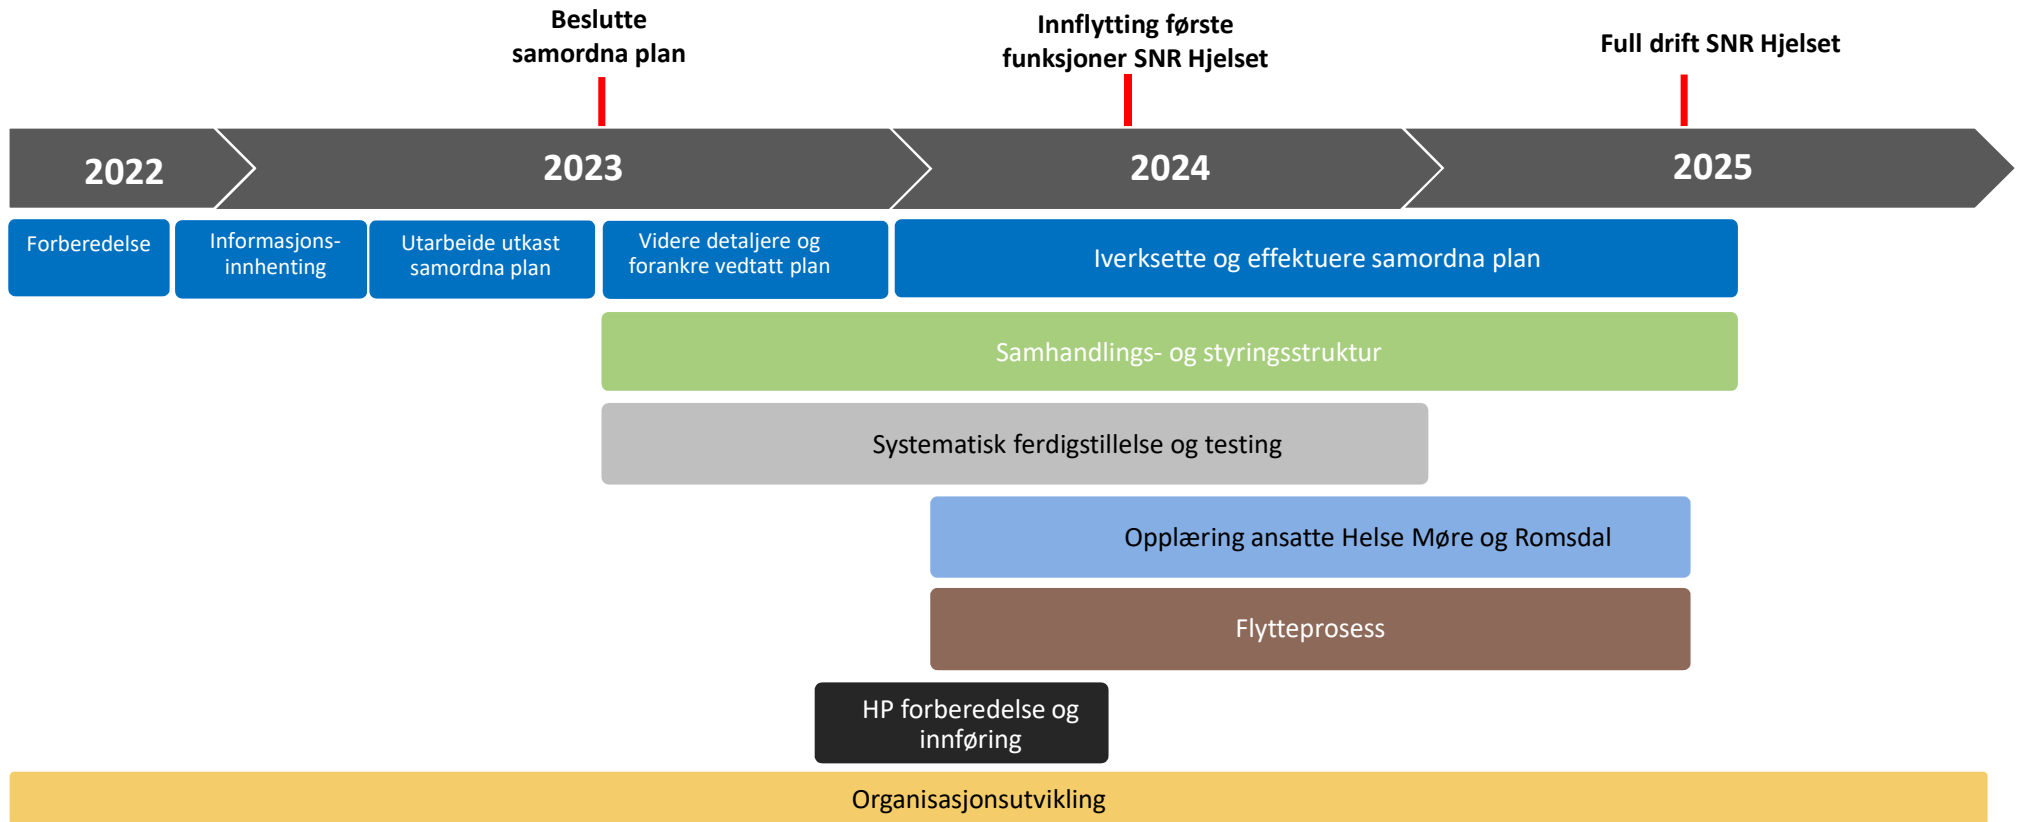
Beslutte samordna plan

Innflytting første funksjoner SNR Hjelset

Full drift SNR Hjelset

2022

2023

2024

2025

Forberedelse

Informasjonsinnhenting

Utarbeide utkast samordna plan

Videre detaljere og forankre vedtatt plan

Iverksette og effektuere samordna plan

Samhandlings- og styringsstruktur

Systematisk ferdigstillelse og testing

Opplæring ansatte Helse Møre og Romsdal

Flytteprosess

HP forberedelse og innføring

Organisasjonsutvikling